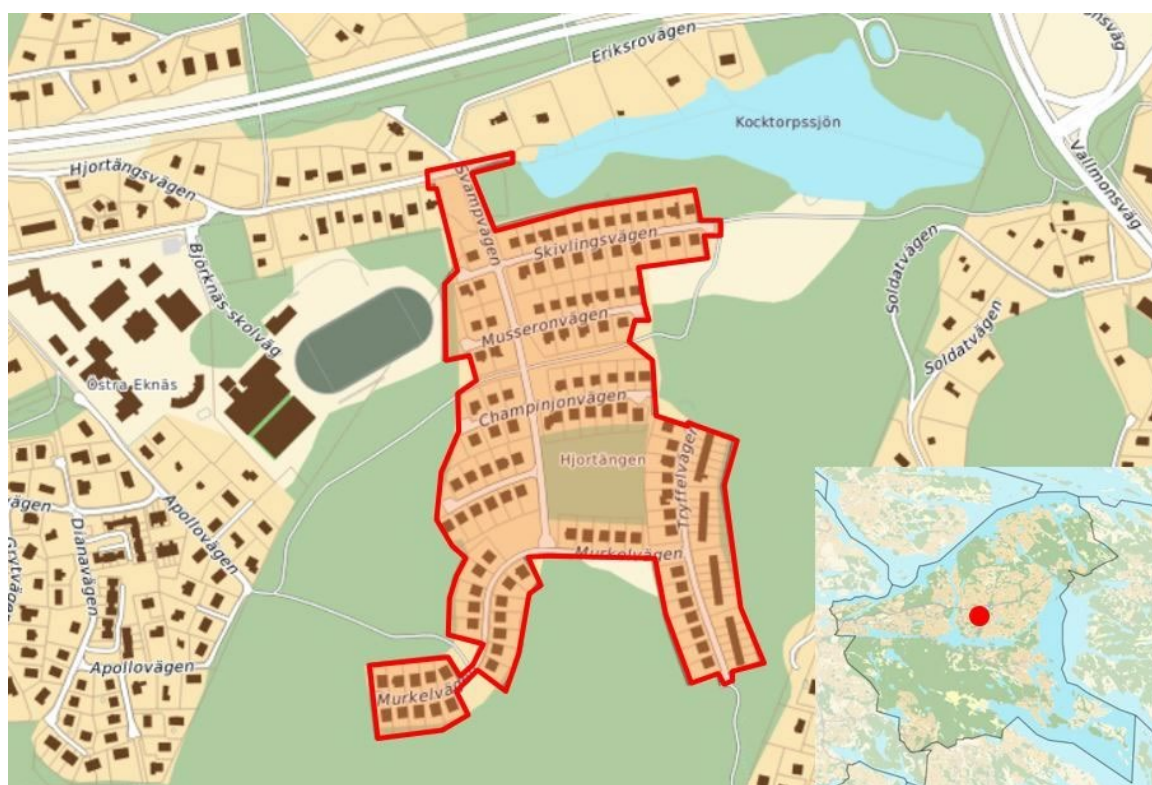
Eriksrovägen
onsväg
Kocktorpssjön
Vallmonsväg
Hjortängsvägen
Svampvägen
Skivlingsvägen
Björknäs skolväg
Soldatvägen
Soldatvägen
Musseronvägen
Östra Eknäs
Champinjonvägen
Hjortängen
Tryffelvägen
ägen
Dianavägen
Apollovägen
Grytvägen
Murkelvägen
Apollovägen
Murkelvägen